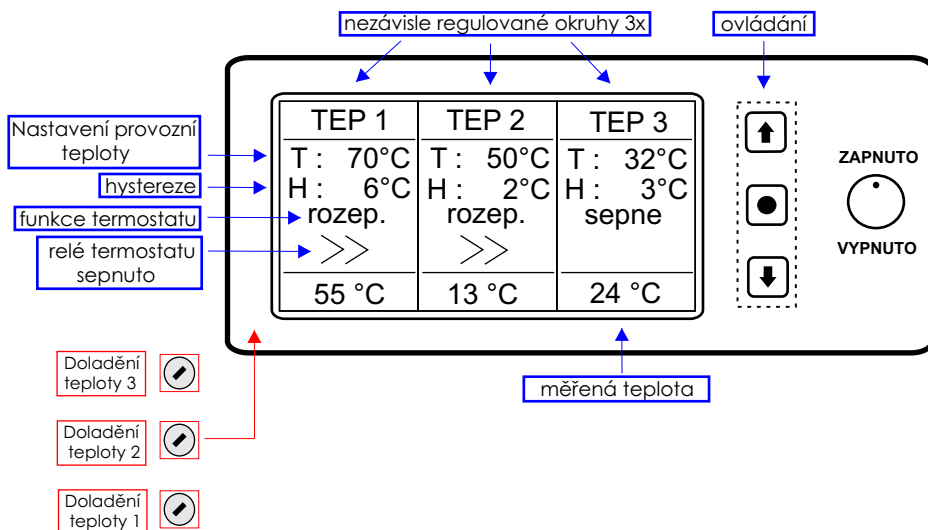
nezávisle regulované okruhy 3x

ovládání

Nastavení provozní teploty

hystereze

funkce termostatu

relé termostatu sepnuto

| TEP 1 | TEP 2 | TEP 3 |
|---|---|---|
| T : 70°C | T : 50°C | T : 32°C |
| H : 6°C | H : 2°C | H : 3°C |
| rozep. | rozep. | sepne |
| >> | >> | |
| 55 °C | 13 °C | 24 °C |

ZAPNUTO

VYPNUTO

měřená teplota

Doladění teploty 3

Doladění teploty 2

Doladění teploty 1